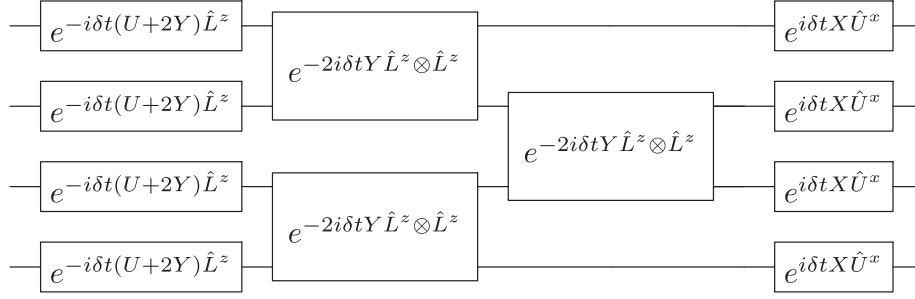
$e^{-i\delta t(U+2Y)\hat{L}^z}$

$e^{-2i\delta tY\hat{L}^z\otimes\hat{L}^z}$

$e^{i\delta tX\hat{U}^x}$

$e^{-i\delta t(U+2Y)\hat{L}^z}$

$e^{-2i\delta tY\hat{L}^z\otimes\hat{L}^z}$

$e^{i\delta tX\hat{U}^x}$

$e^{-i\delta t(U+2Y)\hat{L}^z}$

$e^{-2i\delta tY\hat{L}^z\otimes\hat{L}^z}$

$e^{i\delta tX\hat{U}^x}$

$e^{-i\delta t(U+2Y)\hat{L}^z}$

$e^{i\delta tX\hat{U}^x}$